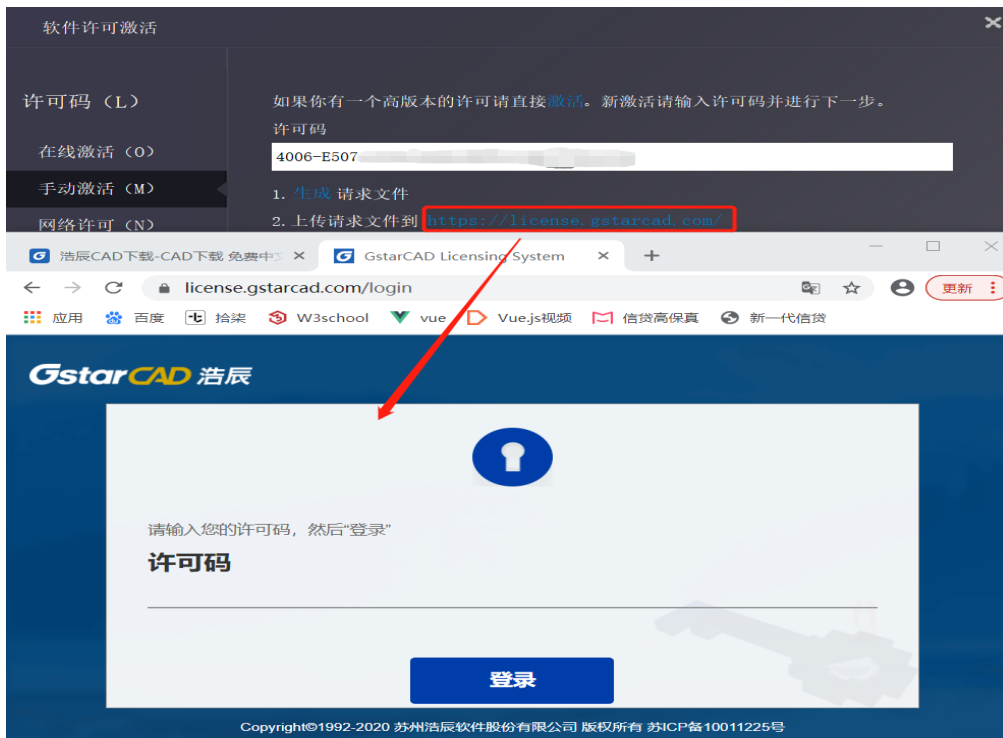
软件许可激活

许可码（L）

在线激活（O）

手动激活（M）

网络许可（N）

如果你有一个高版本的许可请直接激活。新激活请输入许可码并进行下一步。

许可码

4006-E507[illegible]

1. 生成 请求文件

2. 上传请求文件到 https://license.gstarcad.com/

浩辰CAD下载-CAD下载 免费中文

GstarCAD Licensing System

license.gstarcad.com/login

更新

应用 百度 拾柒 W3school vue Vue.js视频 信贷高保真 新一代信贷

GstarCAD 浩辰

请输入您的许可码，然后“登录”

许可码

登录

Copyright©1992-2020 苏州浩辰软件股份有限公司 版权所有 苏ICP备10011225号